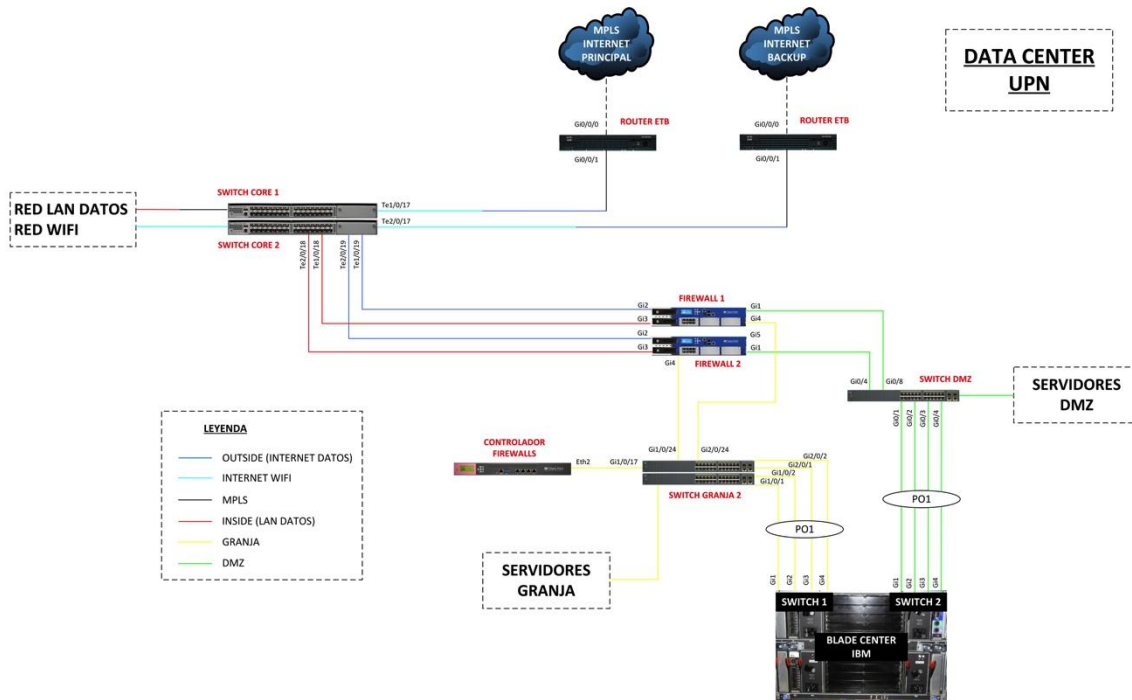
MPLS INTERNET PRINCIPAL

MPLS INTERNET BACKUP

DATA CENTER UPN

Gi0/0/0
ROUTER ETB
Gi0/0/1

Gi0/0/0
ROUTER ETB
Gi0/0/1

RED LAN DATOS
RED WIFI

SWITCH CORE 1
Te1/0/17
Te2/0/17
SWITCH CORE 2

Te2/0/18
Te1/0/18
Te2/0/19
Te1/0/19

FIREWALL 1
Gi2
Gi3
Gi1
Gi4
Gi2
Gi5
Gi3
Gi1
Gi4
FIREWALL 2

Gi0/4
Gi0/8
SWITCH DMZ

SERVIDORES DMZ

Gi0/1
Gi0/2
Gi0/3
Gi0/4

LEYENDA
OUTSIDE (INTERNET DATOS)
INTERNET WIFI
MPLS
INSIDE (LAN DATOS)
GRANJA
DMZ

CONTROLADOR FIREWALLS
Eth2
Gi1/0/17
Gi1/0/24
Gi2/0/24
Gi2/0/2
Gi2/0/1
Gi1/0/2
Gi1/0/1
SWITCH GRANJA 2

PO1
PO1

SERVIDORES GRANJA

Gi1
Gi2
Gi3
Gi4
Gi1
Gi2
Gi3
Gi4

SWITCH 1
SWITCH 2

BLADE CENTER IBM